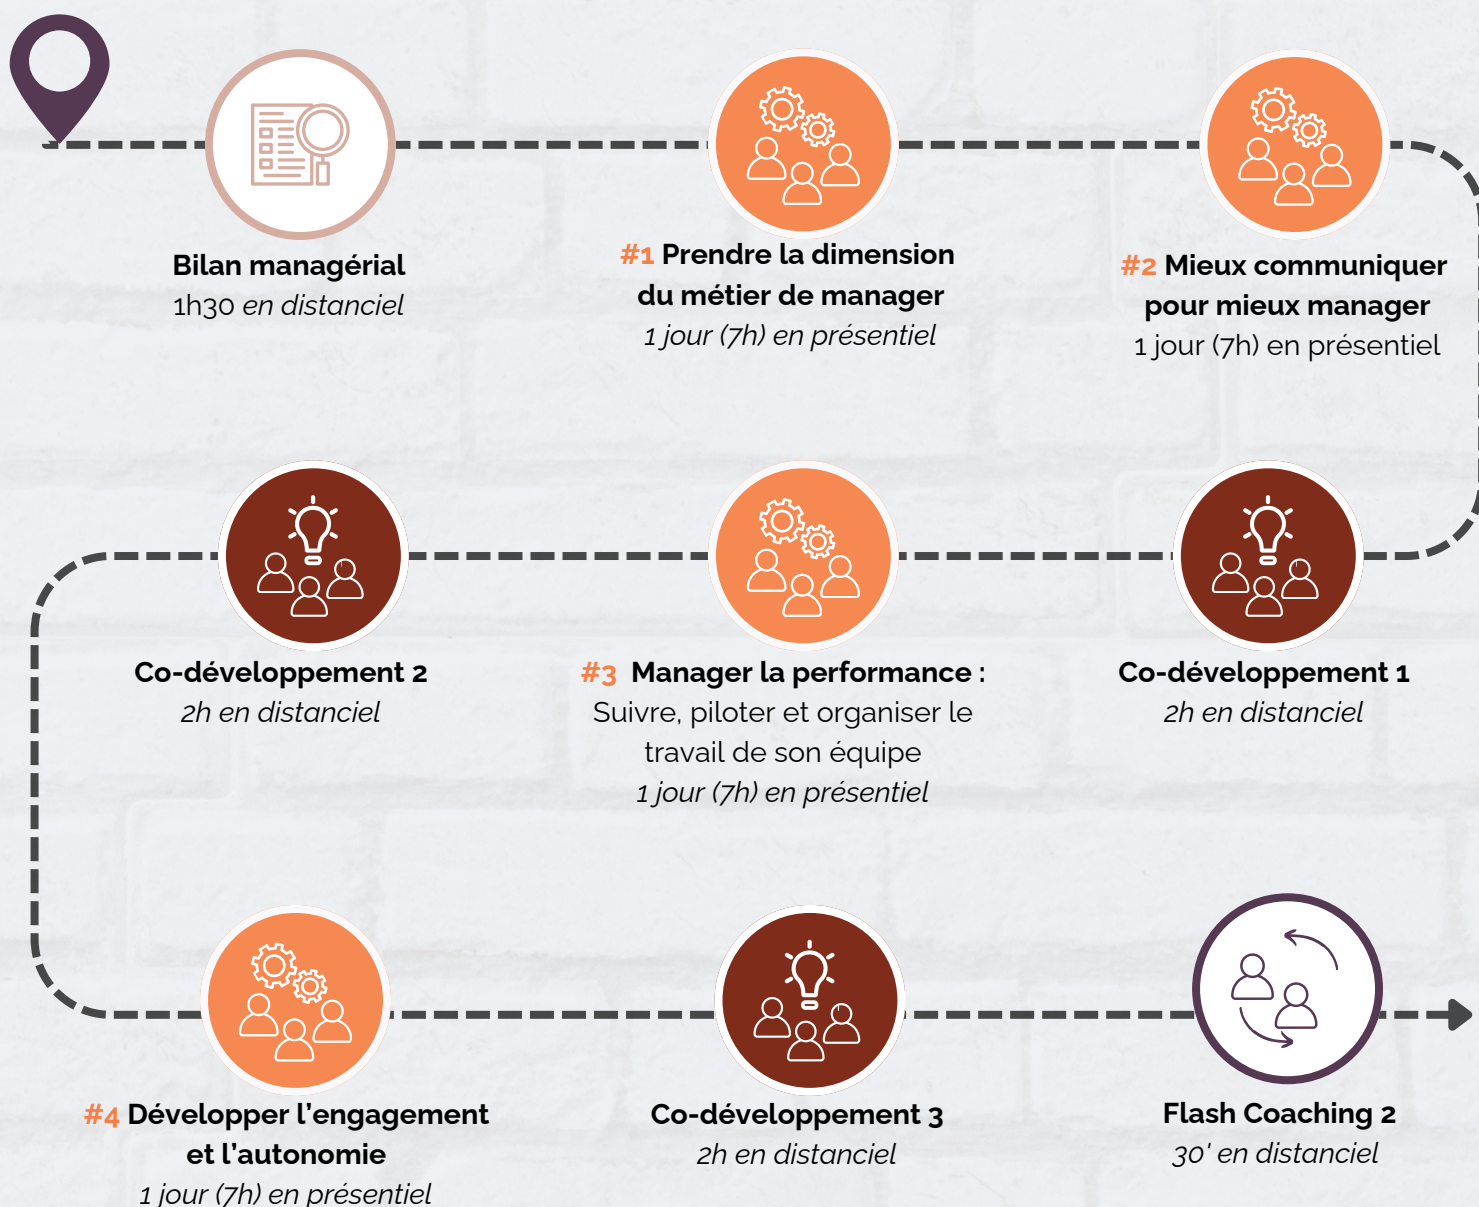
Bilan managérial
1h30 en distanciel

#1 Prendre la dimension du métier de manager
1 jour (7h) en présentiel

#2 Mieux communiquer pour mieux manager
1 jour (7h) en présentiel

Co-développement 2
2h en distanciel

#3 Manager la performance : Suivre, piloter et organiser le travail de son équipe
1 jour (7h) en présentiel

Co-développement 1
2h en distanciel

#4 Développer l'engagement et l'autonomie
1 jour (7h) en présentiel

Co-développement 3
2h en distanciel

Flash Coaching 2
30' en distanciel